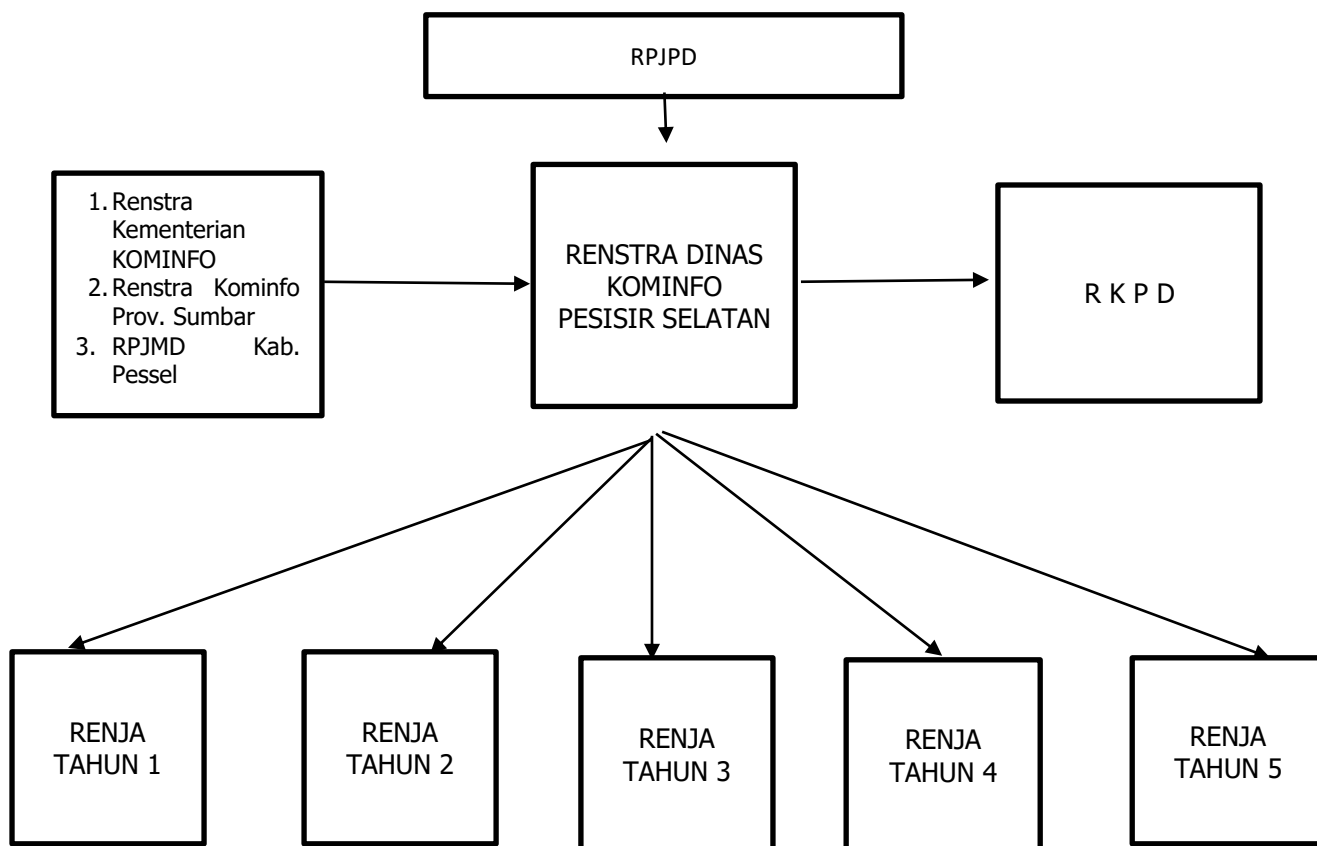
RPJPD

1. Renstra Kementerian KOMINFO
2. Renstra Kominfo Prov. Sumbar
3. RPJMD Kab. Pessel

RENSTRA DINAS KOMINFO PESISIR SELATAN

R K P D

RENJA TAHUN 1

RENJA TAHUN 2

RENJA TAHUN 3

RENJA TAHUN 4

RENJA TAHUN 5